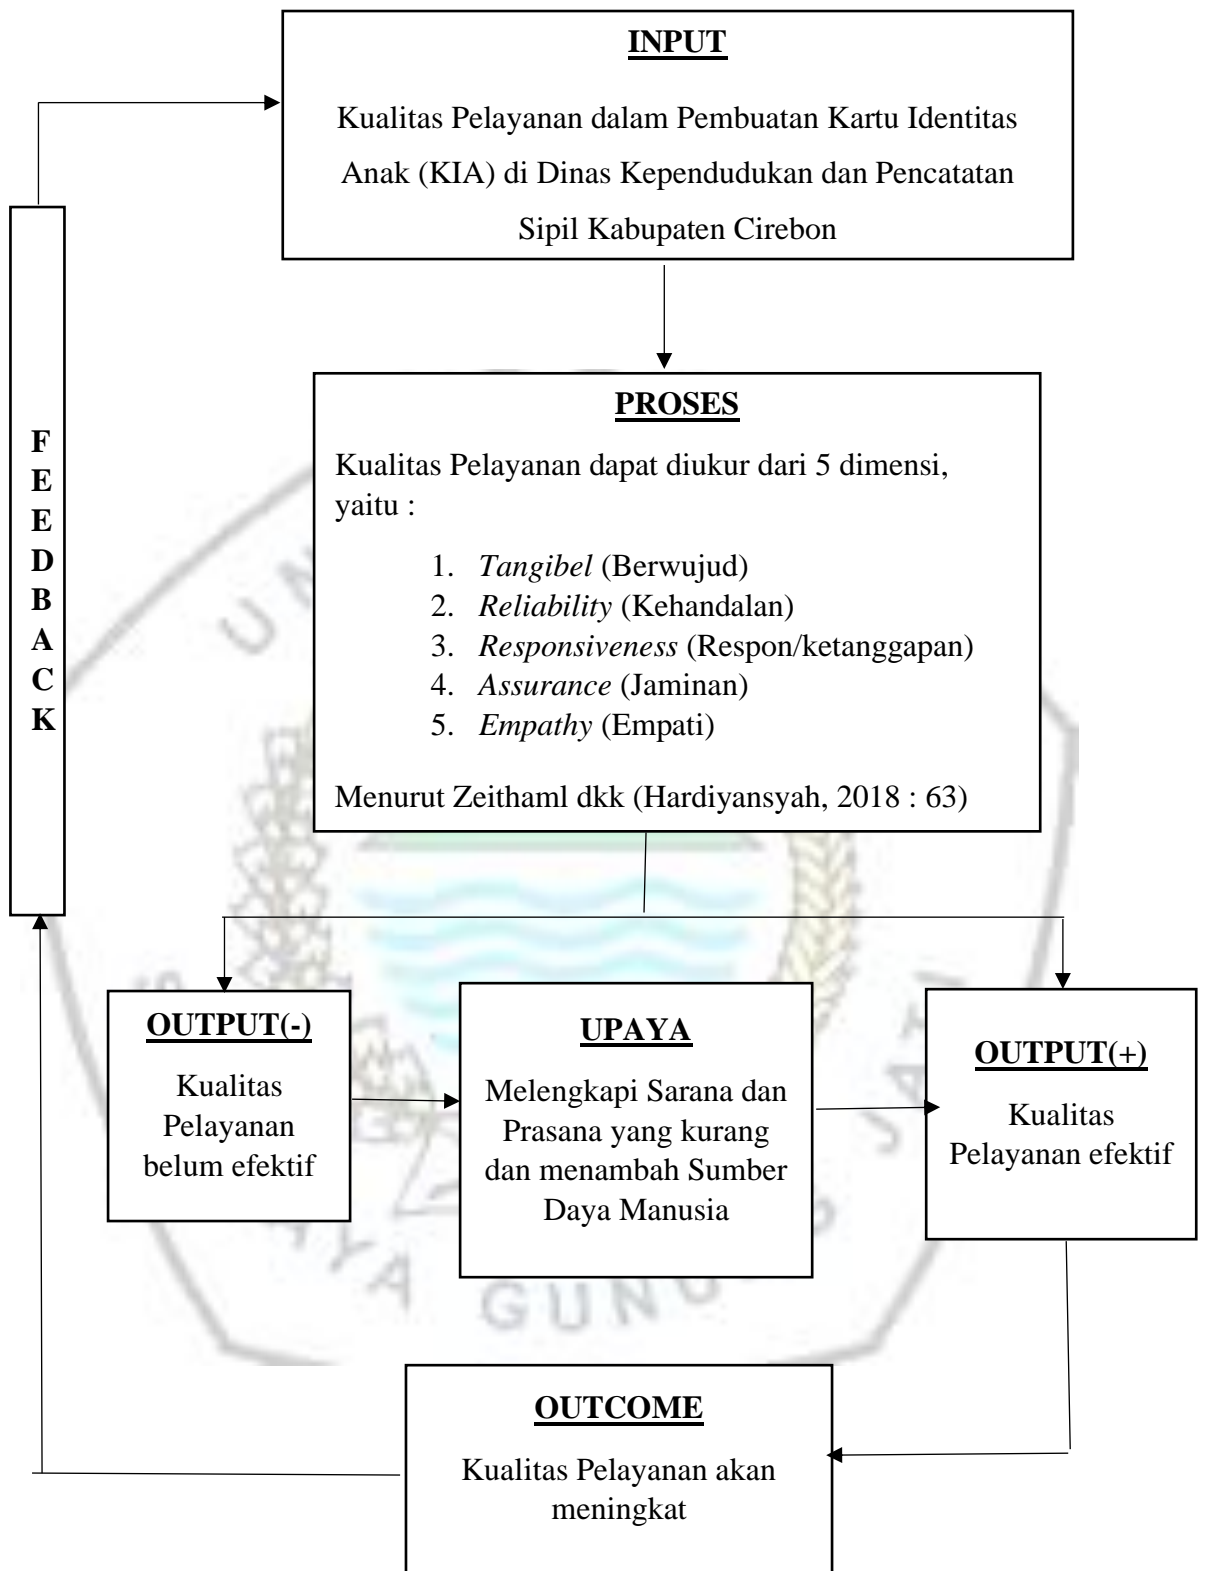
INPUT

Kualitas Pelayanan dalam Pembuatan Kartu Identitas Anak (KIA) di Dinas Kependudukan dan Pencatatan Sipil Kabupaten Cirebon

PROSES

Kualitas Pelayanan dapat diukur dari 5 dimensi, yaitu :

1. *Tangibel* (Berwujud)
2. *Reliability* (Kehandalan)
3. *Responsiveness* (Respon/ketanggapan)
4. *Assurance* (Jaminan)
5. *Empathy* (Empati)

Menurut Zeithaml dkk (Hardiyansyah, 2018 : 63)

F
E
E
D
B
A
C
K

OUTPUT(-)

Kualitas Pelayanan belum efektif

UPAYA

Melengkapi Sarana dan Prasana yang kurang dan menambah Sumber Daya Manusia

OUTPUT(+)

Kualitas Pelayanan efektif

OUTCOME

Kualitas Pelayanan akan meningkat